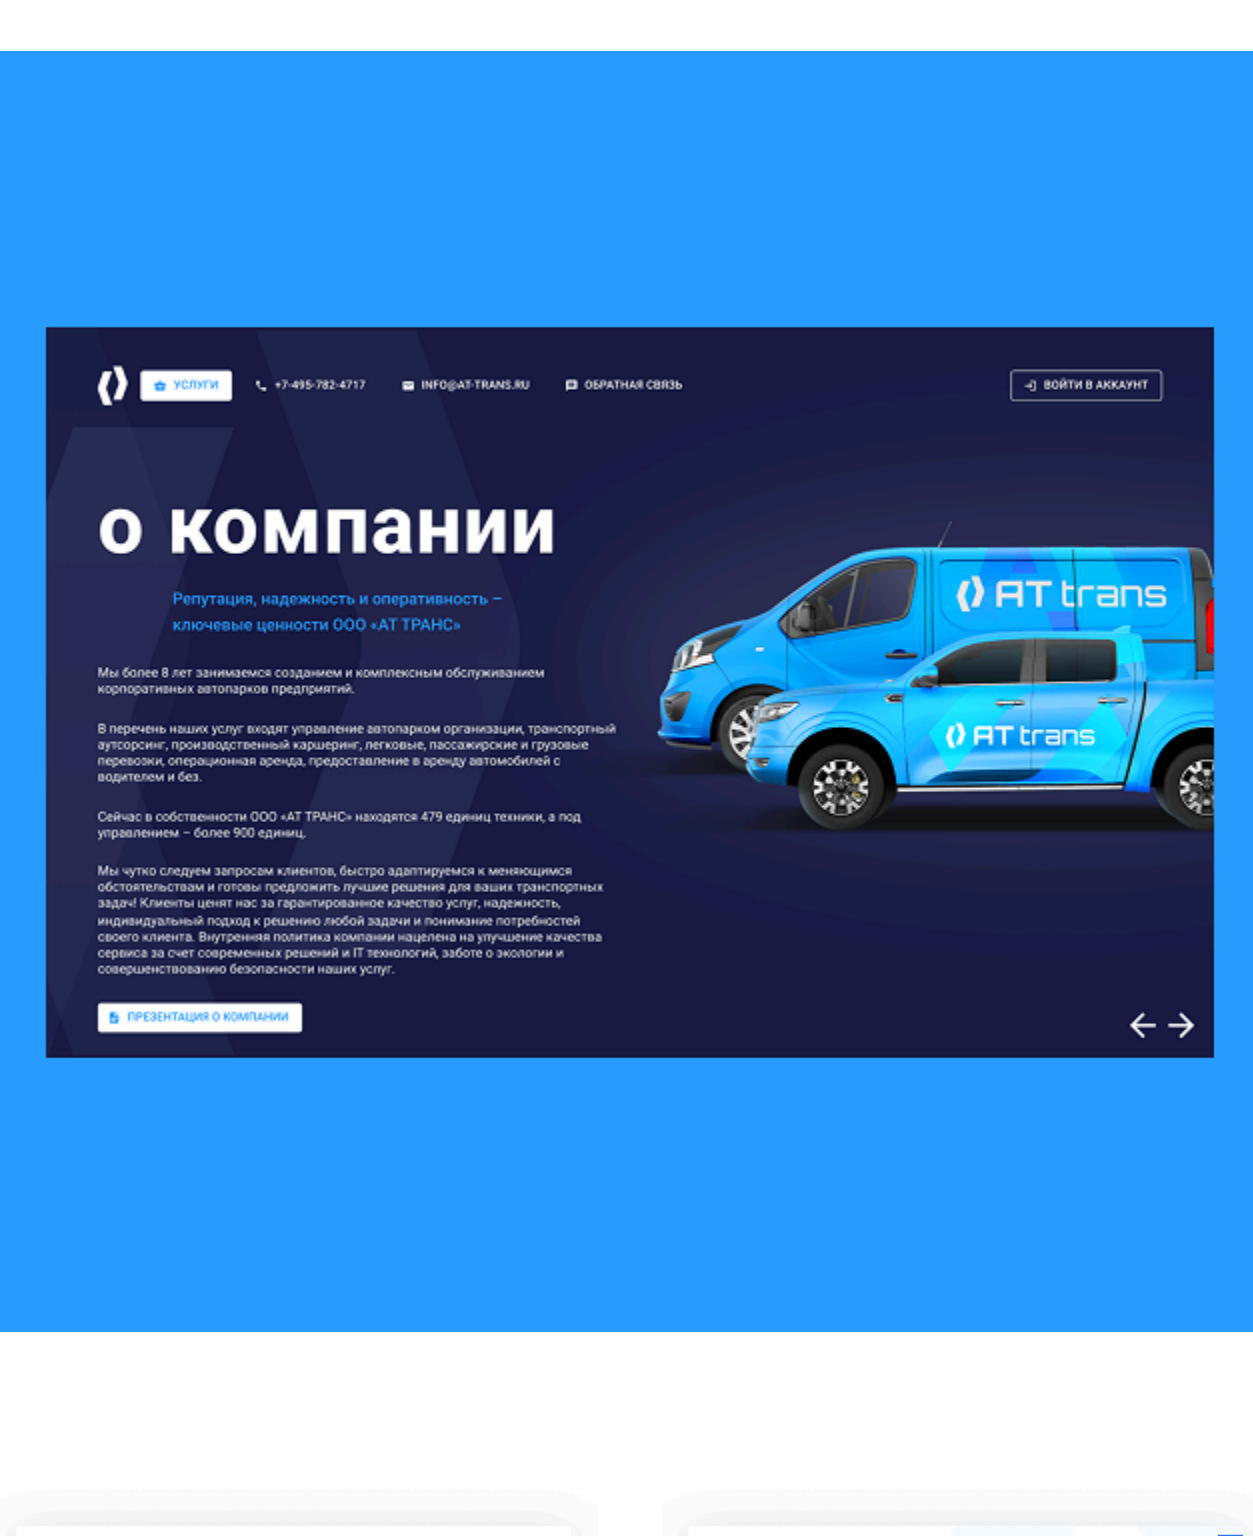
УСЛУГИ +7-495-782-4717 INFO@AT-TRANS.RU ОБРАТНАЯ СВЯЗЬ ВОЙТИ В АККАУНТ

о компании

Репутация, надежность и оперативность – ключевые ценности ООО «АТ ТРАНС»

Мы более 8 лет занимаемся созданием и комплексным обслуживанием корпоративных автопарков предприятий.

В перечень наших услуг входят управление автопарком организации, транспортный аутсорсинг, производственный каршеринг, легковые, пассажирские и грузовые перевозки, операционная аренда, предоставление в аренду автомобилей с водителем и без.

Сейчас в собственности ООО «АТ ТРАНС» находятся 479 единиц техники, а под управлением – более 900 единиц.

Мы чутко следуем запросам клиентов, быстро адаптируемся к меняющимся обстоятельствам и готовы предложить лучшие решения для ваших транспортных задач! Клиенты ценят нас за гарантированное качество услуг, надежность, индивидуальный подход к решению любой задачи и понимание потребностей своего клиента. Внутренняя политика компании нацелена на улучшение качества сервиса за счет современных решений и IT технологий, заботе о экологии и совершенствованию безопасности наших услуг.

ПРЕЗЕНТАЦИЯ О КОМПАНИИ

AT trans

AT trans